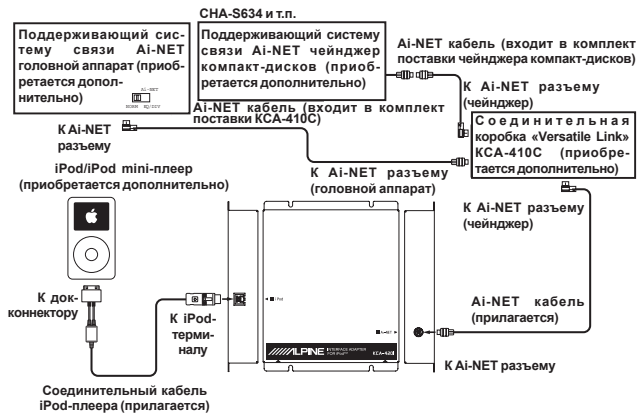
Поддерживающий систему связи Ai-NET головной аппарат (приобретается дополнительно)

AI-NET
NORM EQ/DIV

CHA-S634 и т.п.

Поддерживающий систему связи Ai-NET чейнджер компакт-дисков (приобретается дополнительно)

Ai-NET кабель (входит в комплект поставки чейнджера компакт-дисков)

К Ai-NET разъему (чейнджер)

Ai-NET кабель (входит в комплект поставки KCA-410C)

К Ai-NET разъему

Соединительная коробка «Versatile Link» KCA-410C (приобретается дополнительно)

К Ai-NET разъему (головной аппарат)

iPod/iPod mini-плеер (приобретается дополнительно)

К Ai-NET разъему (чейнджер)

К док-коннектору

К iPod-терминалу

iPod

ALPINE INTERFACE ADAPTER FOR iPod KCA-420

Ai-NET кабель (прилагается)

К Ai-NET разъему

Соединительный кабель iPod-плеера (прилагается)